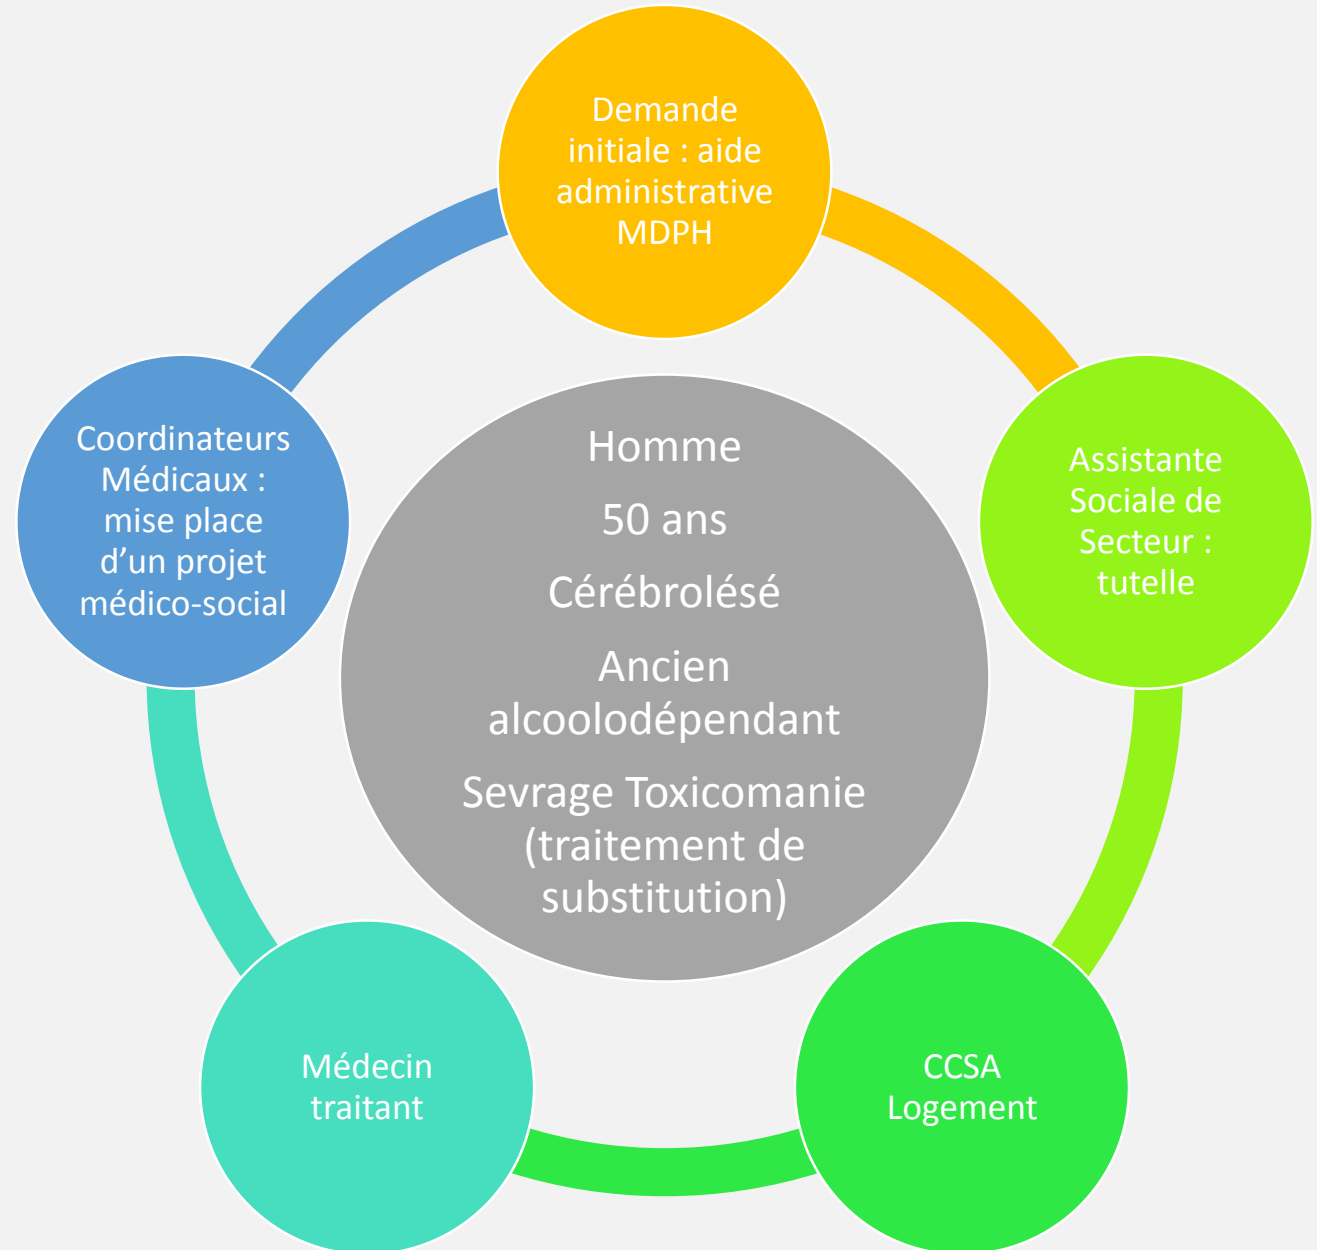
Demande initiale : aide administrative MDPH

Coordinateurs Médicaux : mise place d’un projet médico-social

Homme

50 ans

Cérébrolésé

Ancien alcoolodépendant

Sevrage Toxicomanie (traitement de substitution)

Assistante Sociale de Secteur : tutelle

Médecin traitant

CCSA Logement